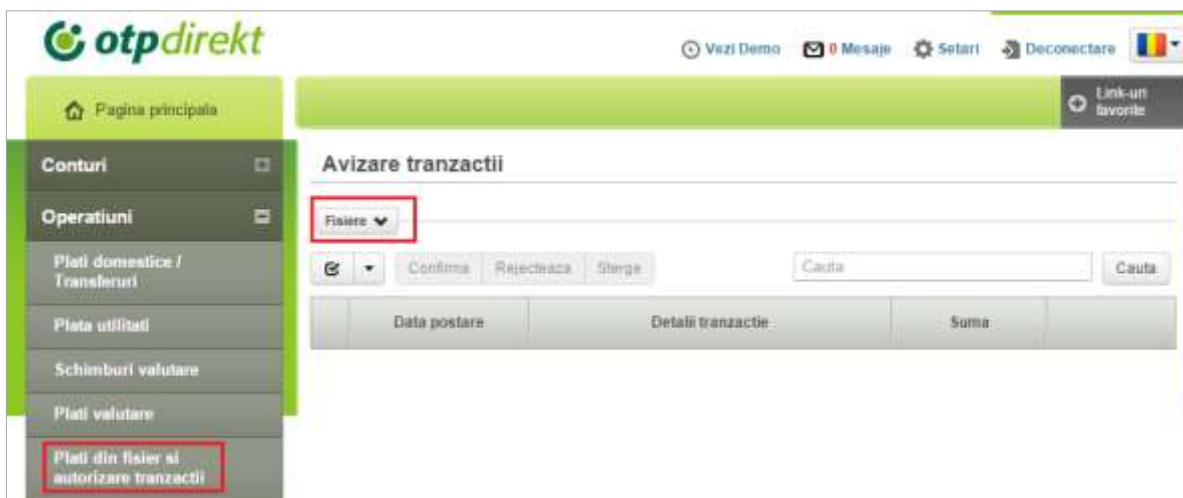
otpdirekt

Vezi Demo  0 Mesaje  Setari  Deconectare

Pagina principala

Link-uri favorite

Conturi

Operatiuni

Plati domestice / Transferuri

Plata utilitati

Schimburi valutare

Plati valutare

Plati din fisier si autorizare tranzactii

Avizare tranzactii

Fisiere

Confirma  Rejecteaza  Sterge

Cauta

Cauta

| | Data postare | Detalii tranzactie | Suma | |
|---|---|---|---|---|